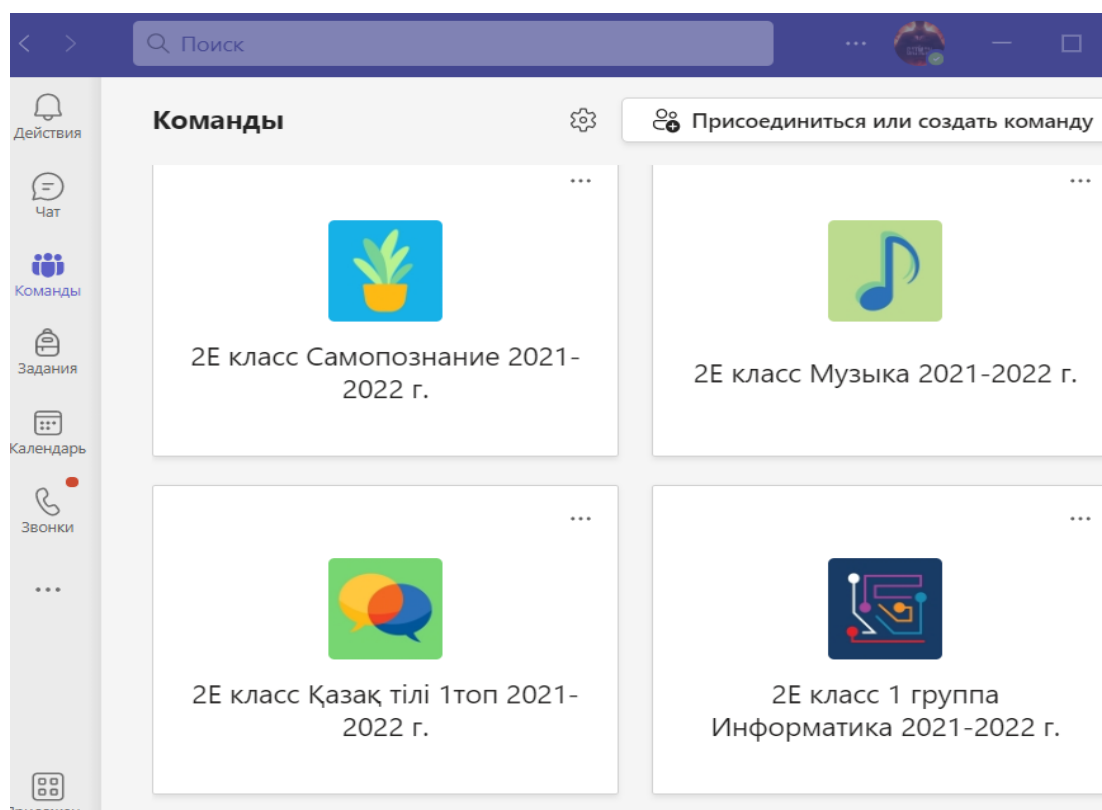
Поиск

...

Действия

Чат

Команды

Задания

Календарь

Звонки

...

Команды

Присоединиться или создать команду

...

2E класс Самопознание 2021-2022 г.

...

2E класс Музыка 2021-2022 г.

...

2E класс Қазақ тілі 1топ 2021-2022 г.

...

2E класс 1 группа Информатика 2021-2022 г.

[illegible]